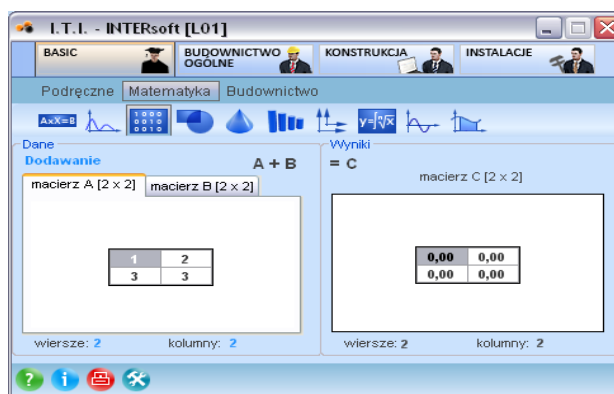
I.T.I. - INTERsoft [L01]

BASIC
BUDOWNICTWO OGÓLNE
KONSTRUKCJA
INSTALACJE

Podręczne Matematyka Budownictwo

A×X=B

Dane
Dodawanie
A + B

macierz A [2 x 2] macierz B [2 x 2]

| 1 | 2 |
|---|---|
| 3 | 3 |

wiersze: 2 kolumny: 2

Wyniki
= C
macierz C [2 x 2]

| 0,00 | 0,00 |
|---|---|
| 0,00 | 0,00 |

wiersze: 2 kolumny: 2